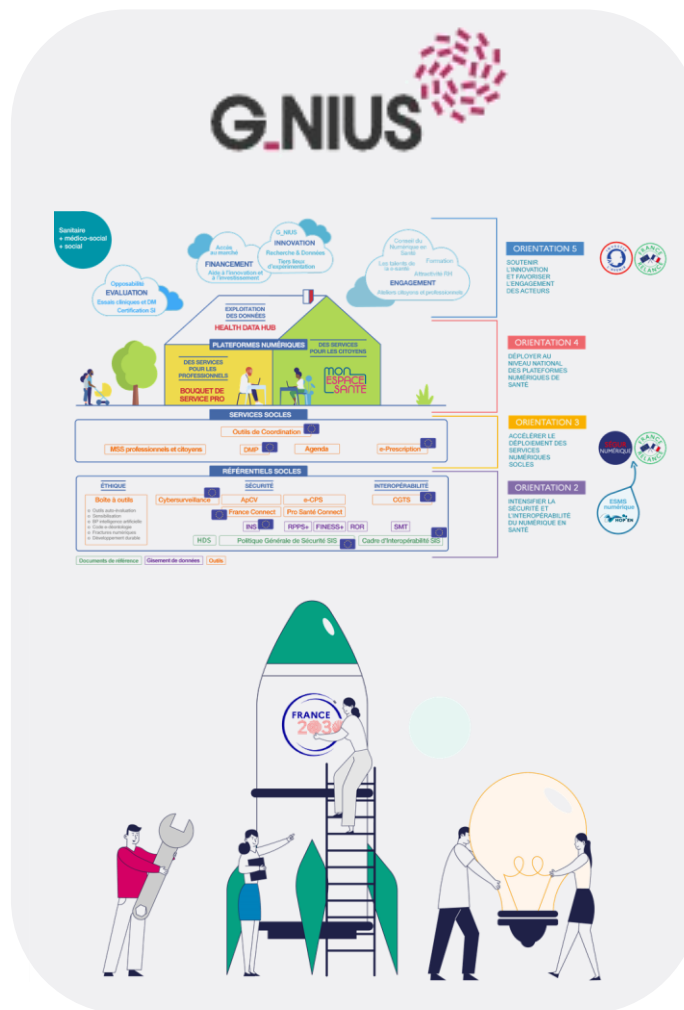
G_NIUS

Sanitaire + médico-social + social

Opposabilité
EVALUATION
Essais cliniques et DM
Certification SI

Accès au marché
FINANCEMENT
Aide à l'innovation et à l'investissement

G_NIUS
INNOVATION
Recherche & Données
Tiers lieux d'expérimentation

Conseil du Numérique en Santé
Formation
Les talents de la e-santé
Attractivité RH
ENGAGEMENT
Ateliers citoyens et professionnels

EXPLOITATION DES DONNÉES
HEALTH DATA HUB

PLATEFORMES NUMÉRIQUES

DES SERVICES POUR LES PROFESSIONNELS
BOUQUET DE SERVICE PRO

DES SERVICES POUR LES CITOYENS
MON ESPACE SANTÉ

SERVICES SOCLES
Outils de Coordination
MSS professionnels et citoyens
DMP
Agenda
e-Prescription

RÉFÉRENTIELS SOCLES
ÉTHIQUE
Boîte à outils
Outils auto-évaluation
Sensibilisation
IA* intelligence artificielle
Code e-déontologie
Fractures numériques
Développement durable

SÉCURITÉ
Cybersurveillance
ApCV
e-CPS
France Connect
Pro Santé Connect

INTEROPÉRABILITÉ
CGTS

INS
RPPS+
FINESS+
ROR
SMT
HDS
Politique Générale de Sécurité SIS
Cadre d'Interopérabilité SIS

Documents de référence
Gisement de données
Outils

ORIENTATION 5
SOUTENIR L'INNOVATION ET FAVORISER L'ENGAGEMENT DES ACTEURS

ORIENTATION 4
DÉPLOYER AU NIVEAU NATIONAL DES PLATEFORMES NUMÉRIQUES DE SANTÉ

ORIENTATION 3
ACCÉLÉRER LE DÉPLOIEMENT DES SERVICES NUMÉRIQUES SOCLES

ORIENTATION 2
INTENSIFIER LA SÉCURITÉ ET L'INTEROPÉRABILITÉ DU NUMÉRIQUE EN SANTÉ

SÉGUR NUMÉRIQUE
FRANCE RELANCE
ESMS numérique

FRANCE 2030